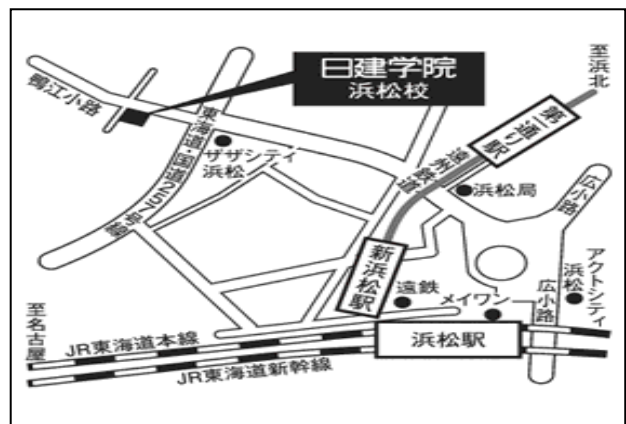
日建学院
浜松校

鴨江小路

至浜北

東海道・国道257号線

ザザシティ
浜松

第一通り駅

遠州鉄道

浜松局

広小路

新浜松駅

遠鉄

メイワン

広小路

アクトシティ浜松

至名古屋

JR東海道本線

JR東海道新幹線

浜松駅